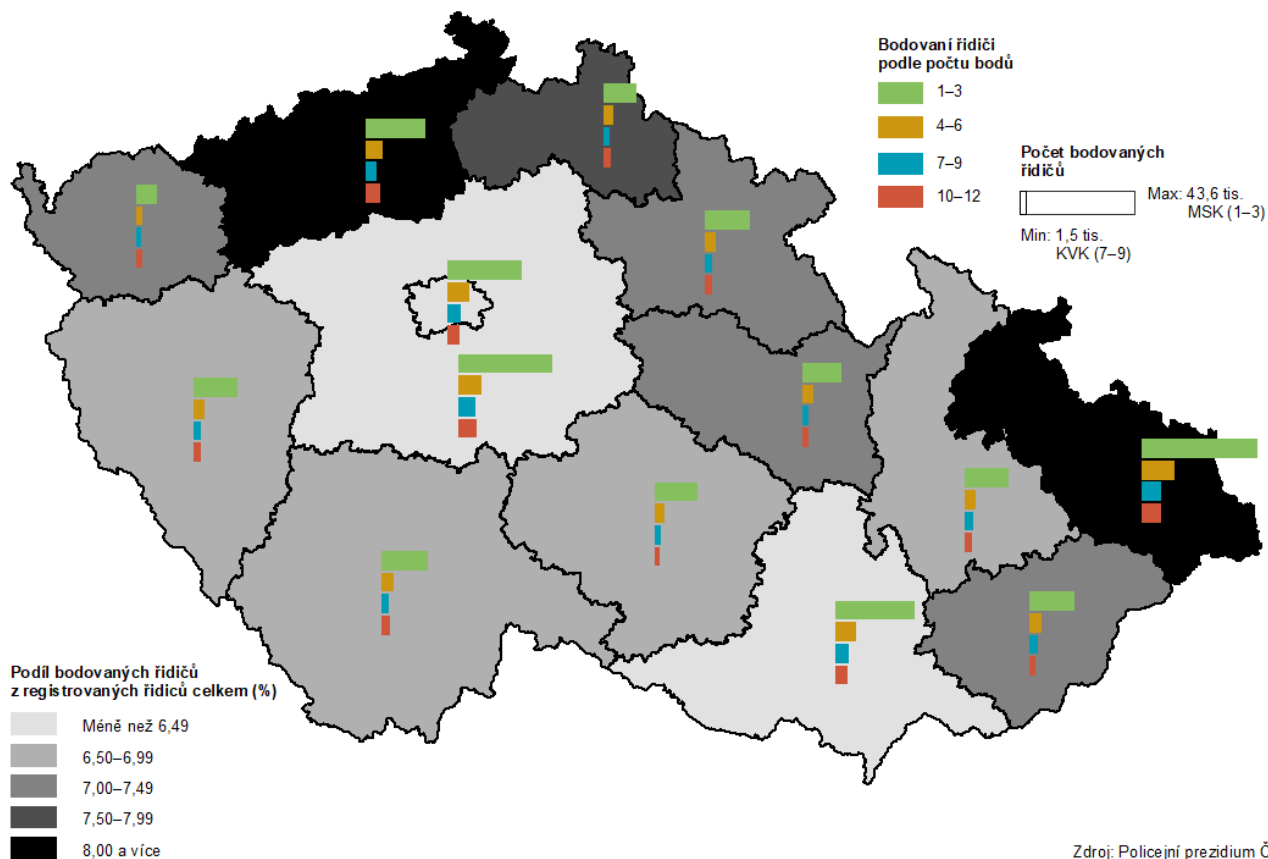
Bodovaní řidiči podle počtu bodů

1–3

4–6

7–9

10–12

Počet bodovaných řidičů

Max: 43,6 tis. MSK (1–3)

Min: 1,5 tis. KVK (7–9)

Podíl bodovaných řidičů z registrovaných řidičů celkem (%)

Méně než 6,49

6,50–6,99

7,00–7,49

7,50–7,99

8,00 a více

Zdroj: Policejní prezidium Č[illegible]